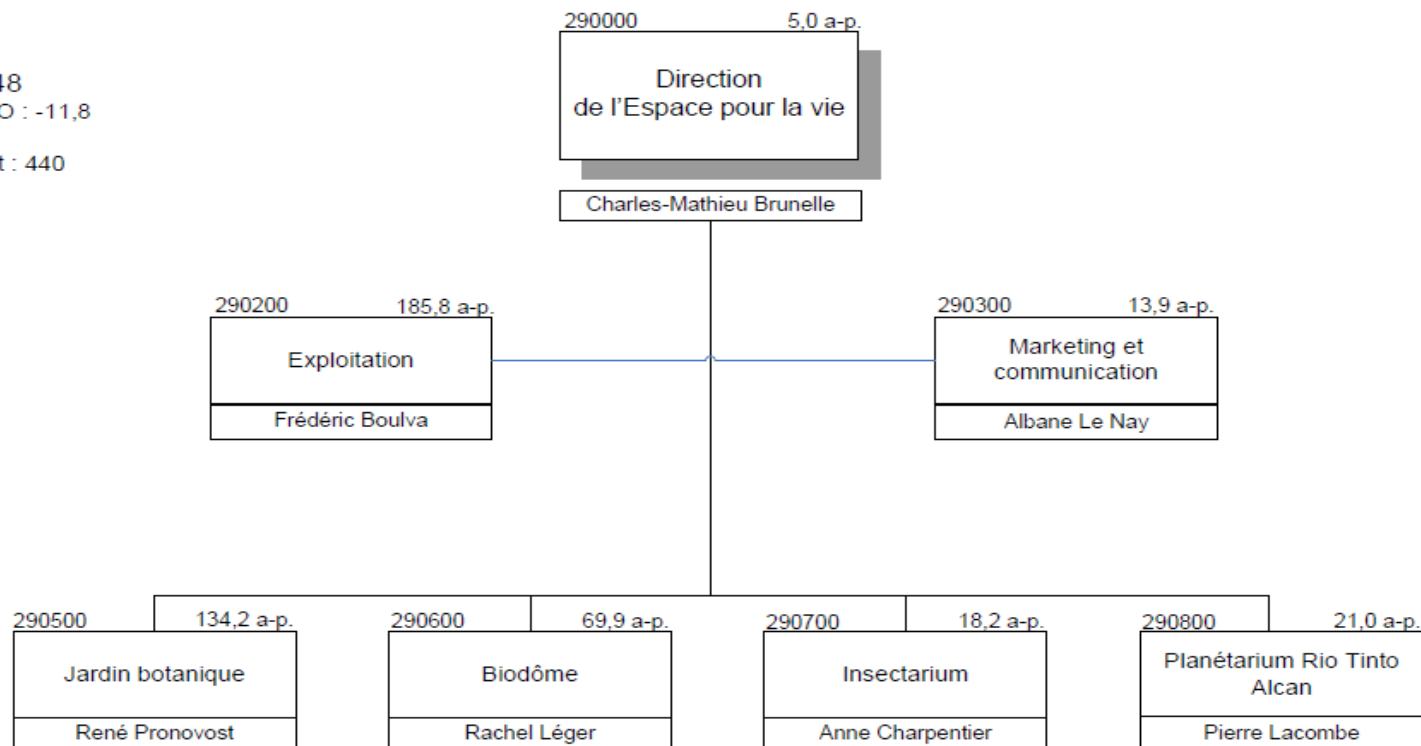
48
O : -11,8

t : 440

290000 5,0 a-p.
Direction de l'Espace pour la vie
Charles-Mathieu Brunelle

290200 185,8 a-p.
Exploitation
Frédéric Boulva

290300 13,9 a-p.
Marketing et communication
Albane Le Nay

290500 134,2 a-p.
Jardin botanique
René Pronovost

290600 69,9 a-p.
Biodôme
Rachel Léger

290700 18,2 a-p.
Insectarium
Anne Charpentier

290800 21,0 a-p.
Planétarium Rio Tinto Alcan
Pierre Lacombe